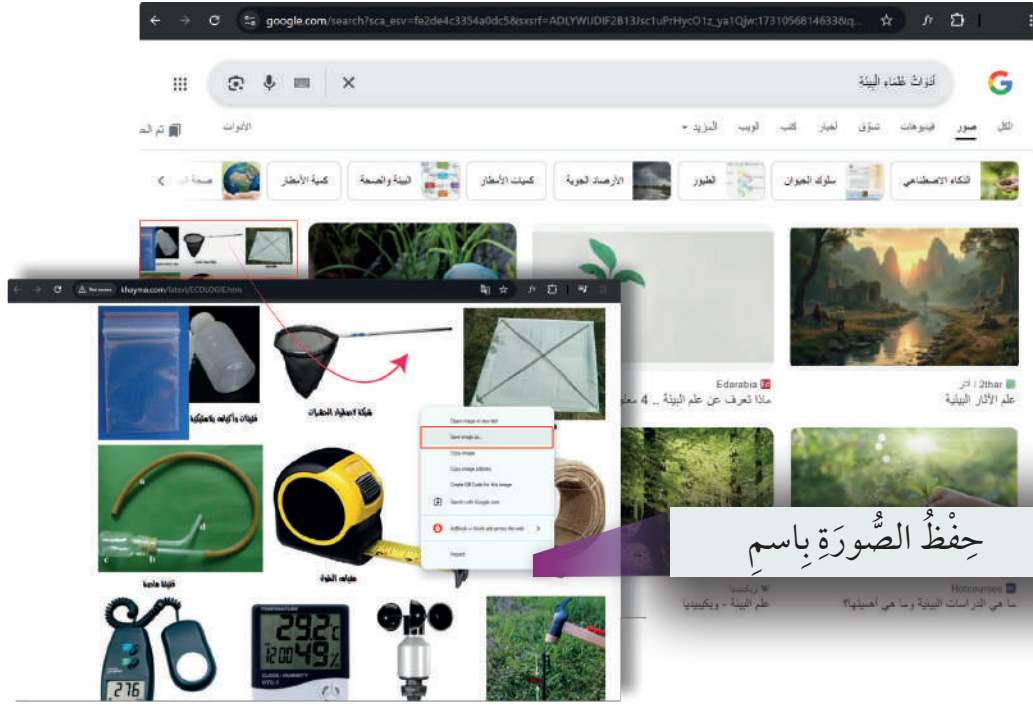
google.com/search?sca_esv=fe2de4c3354a0dc5&sxsrf=ADLYWIJDIF2B13Jsc1uPrHycO1z_ya1Qjw:1731056814633&q...

أدوات علماء البيئة

الكل صور فيديوهات تسوّق أخبار الويب كتب المزيد ▾ الأدوات تم الح

الذكاء الاصطناعي سلوك الحيوان الطيور الأرصاد الجوية كميات الأمطار البيئة والصحة كمية الأمطار صحة الب

Edarabia
ماذا تعرف عن علم البيئة ... 4 معلو

2thar / آثار
علم الآثار البيئية

khayma.com/fatsvt/ECOLOGIE.htm

Open image in new tab
Save image as...
Copy image
Copy image address
Create QR Code for this image
Search with Google Lens

حِفْظُ الصُّورَةِ بِاسمِ

ويكيبيديا W
علم البيئة - ويكيبيديا

Hotcourses
ما هي الدراسات البيئية وما هي أهميتها؟

29.2
49%
276